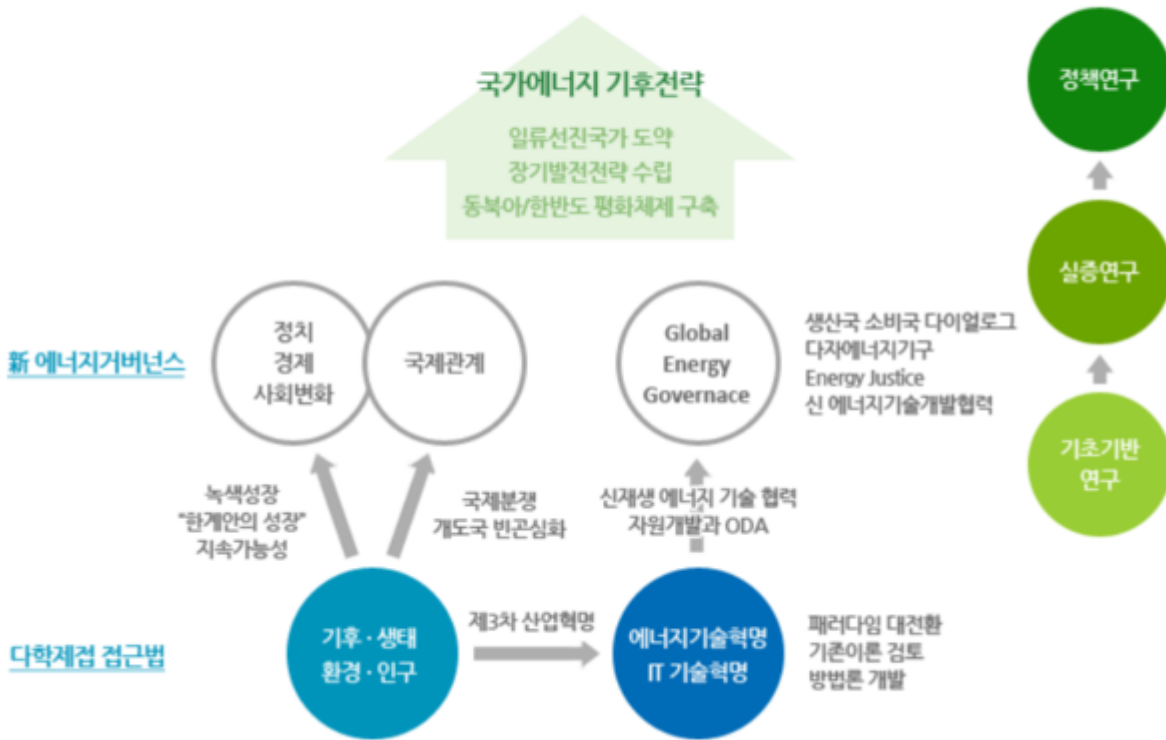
국가에너지 기후전략

일류선진국가 도약
장기발전전략 수립
동북아/한반도 평화체제 구축

정책연구

실증연구

기초기반 연구

新 에너지거버넌스

정치
경제
사회변화

국제관계

Global
Energy
Governace

생산국 소비국 다이얼로그
다자에너지기구
Energy Justice
신 에너지기술개발협력

녹색성장
"한계안의 성장"
지속가능성

국제분쟁
개도국 빈곤심화

신재생 에너지 기술 협력
자원개발과 ODA

다학제접 접근법

기후 · 생태
환경 · 인구

제3차 산업혁명

에너지기술혁명
IT 기술혁명

패러다임 대전환
기존이론 검토
방법론 개발